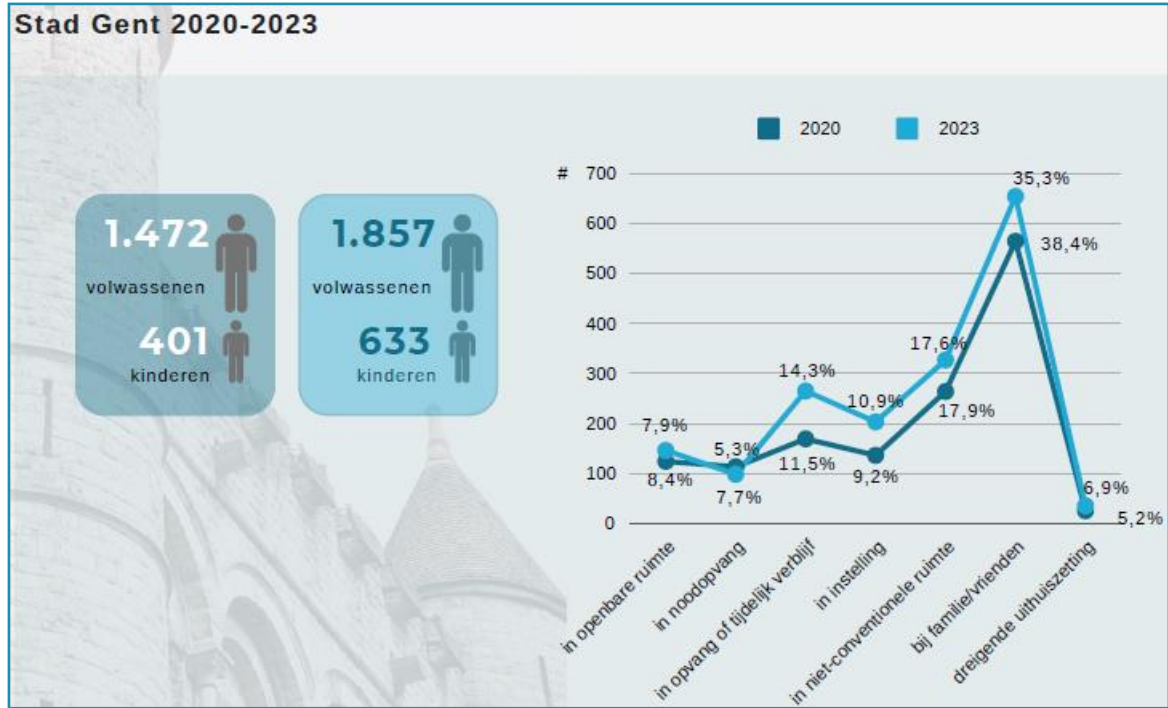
Stad Gent 2020-2023

1.472
volwassenen
401
kinderen

1.857
volwassenen
633
kinderen

2020
2023

#
700
600
500
400
300
200
100
0

7,9%
8,4%
5,3%
7,7%
14,3%
11,5%
10,9%
9,2%
17,6%
17,9%
35,3%
38,4%
6,9%
5,2%

in openbare ruimte
in noodopvang
in opvang of tijdelijk verblijf
in instelling
in niet-conventionele ruimte
bij familie/vrienden
dreigende uithuiszetting